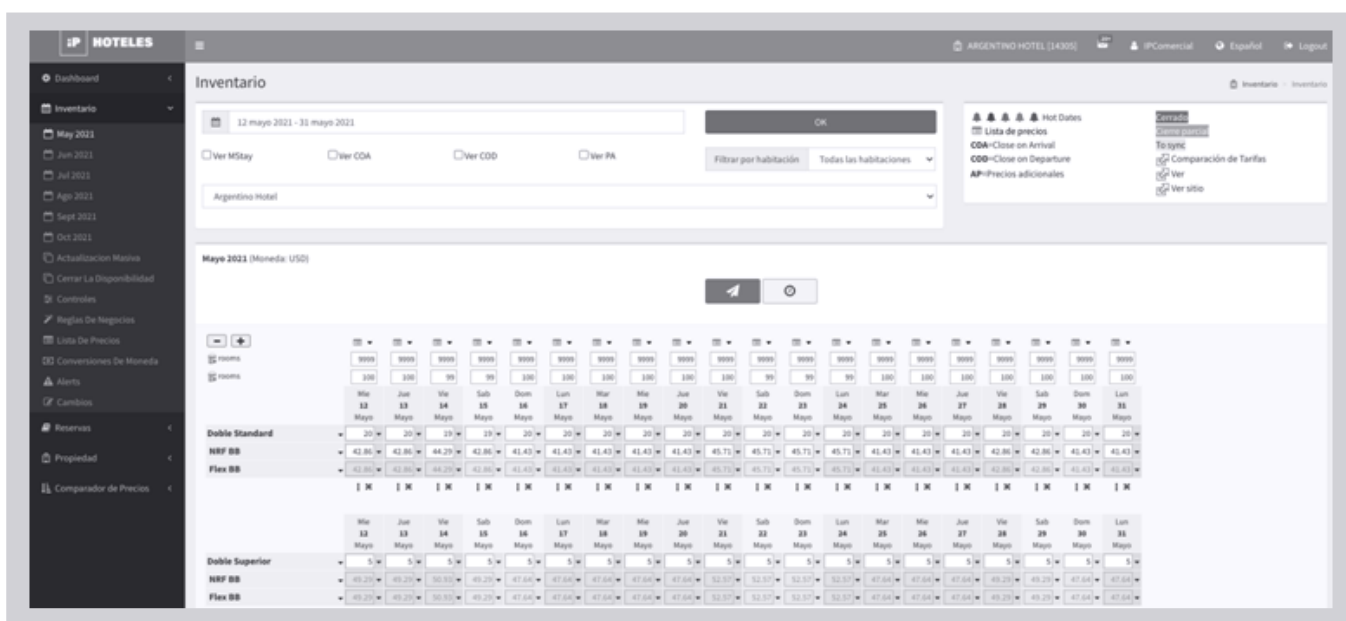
iP HOTELES

ARGENTINO HOTEL [14305] IPComercial Español Logout

Dashboard
Inventario
May 2021
Jun 2021
Jul 2021
Ago 2021
Sept 2021
Oct 2021
Actualizacion Masiva
Cerrar La Disponibilidad
Controles
Reglas De Negocios
Lista De Precios
Conversiones De Moneda
Alerts
Cambios
Reservas
Propiedad
Comparador de Precios

Inventario

Inventario > Inventario

12 mayo 2021 - 31 mayo 2021

OK

Ver MStay Ver COA Ver COD Ver PA

Filtrar por habitación Todas las habitaciones

Argentino Hotel

Hot Dates
Lista de precios
COA=Close on Arrival
COD=Close on Departure
AP=Precios adicionales

Cerrado
Cierre parcial
To sync
Comparación de Tarifas
Ver
Ver sitio

Mayo 2021 (Moneda: USD)

| | Mie 12 Mayo | Jue 13 Mayo | Vie 14 Mayo | Sab 15 Mayo | Dom 16 Mayo | Lun 17 Mayo | Mar 18 Mayo | Mie 19 Mayo | Jue 20 Mayo | Vie 21 Mayo | Sab 22 Mayo | Dom 23 Mayo | Lun 24 Mayo | Mar 25 Mayo | Mie 26 Mayo | Jue 27 Mayo | Vie 28 Mayo | Sab 29 Mayo | Dom 30 Mayo | Lun 31 Mayo |
|---|---|---|---|---|---|---|---|---|---|---|---|---|---|---|---|---|---|---|---|---|
| rooms | 9999 | 9999 | 9999 | 9999 | 9999 | 9999 | 9999 | 9999 | 9999 | 9999 | 9999 | 9999 | 9999 | 9999 | 9999 | 9999 | 9999 | 9999 | 9999 | 9999 |
| rooms | 100 | 100 | 99 | 99 | 100 | 100 | 100 | 100 | 100 | 100 | 99 | 99 | 99 | 100 | 100 | 100 | 100 | 100 | 100 | 100 |
| Doble Standard | 20 | 20 | 19 | 19 | 20 | 20 | 20 | 20 | 20 | 20 | 20 | 20 | 20 | 20 | 20 | 20 | 20 | 20 | 20 | 20 |
| NRF BB | 42.86 | 42.86 | 44.29 | 42.86 | 41.43 | 41.43 | 41.43 | 41.43 | 41.43 | 45.71 | 45.71 | 45.71 | 45.71 | 41.43 | 41.43 | 41.43 | 42.86 | 42.86 | 41.43 | 41.43 |
| Flex BB | 42.86 | 42.86 | 44.29 | 42.86 | 41.43 | 41.43 | 41.43 | 41.43 | 41.43 | 45.71 | 45.71 | 45.71 | 45.71 | 41.43 | 41.43 | 41.43 | 42.86 | 42.86 | 41.43 | 41.43 |

| | Mie 12 Mayo | Jue 13 Mayo | Vie 14 Mayo | Sab 15 Mayo | Dom 16 Mayo | Lun 17 Mayo | Mar 18 Mayo | Mie 19 Mayo | Jue 20 Mayo | Vie 21 Mayo | Sab 22 Mayo | Dom 23 Mayo | Lun 24 Mayo | Mar 25 Mayo | Mie 26 Mayo | Jue 27 Mayo | Vie 28 Mayo | Sab 29 Mayo | Dom 30 Mayo | Lun 31 Mayo |
|---|---|---|---|---|---|---|---|---|---|---|---|---|---|---|---|---|---|---|---|---|
| Doble Superior | 5 | 5 | 5 | 5 | 5 | 5 | 5 | 5 | 5 | 5 | 5 | 5 | 5 | 5 | 5 | 5 | 5 | 5 | 5 | 5 |
| NRF BB | 49.29 | 49.29 | 50.93 | 49.29 | 47.64 | 47.64 | 47.64 | 47.64 | 47.64 | 52.57 | 52.57 | 52.57 | 52.57 | 47.64 | 47.64 | 47.64 | 49.29 | 49.29 | 47.64 | 47.64 |
| Flex BB | 49.29 | 49.29 | 50.93 | 49.29 | 47.64 | 47.64 | 47.64 | 47.64 | 47.64 | 52.57 | 52.57 | 52.57 | 52.57 | 47.64 | 47.64 | 47.64 | 49.29 | 49.29 | 47.64 | 47.64 |